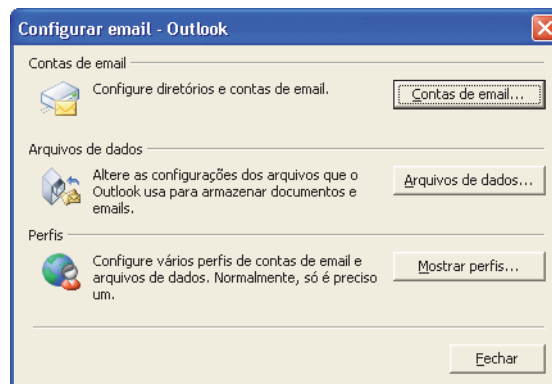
Configurar email - Outlook

Contas de email

Configure diretórios e contas de email.

Contas de email...

Arquivos de dados

Altere as configurações dos arquivos que o Outlook usa para armazenar documentos e emails.

Arquivos de dados...

Perfis

Configure vários perfis de contas de email e arquivos de dados. Normalmente, só é preciso um.

Mostrar perfis...

Fechar